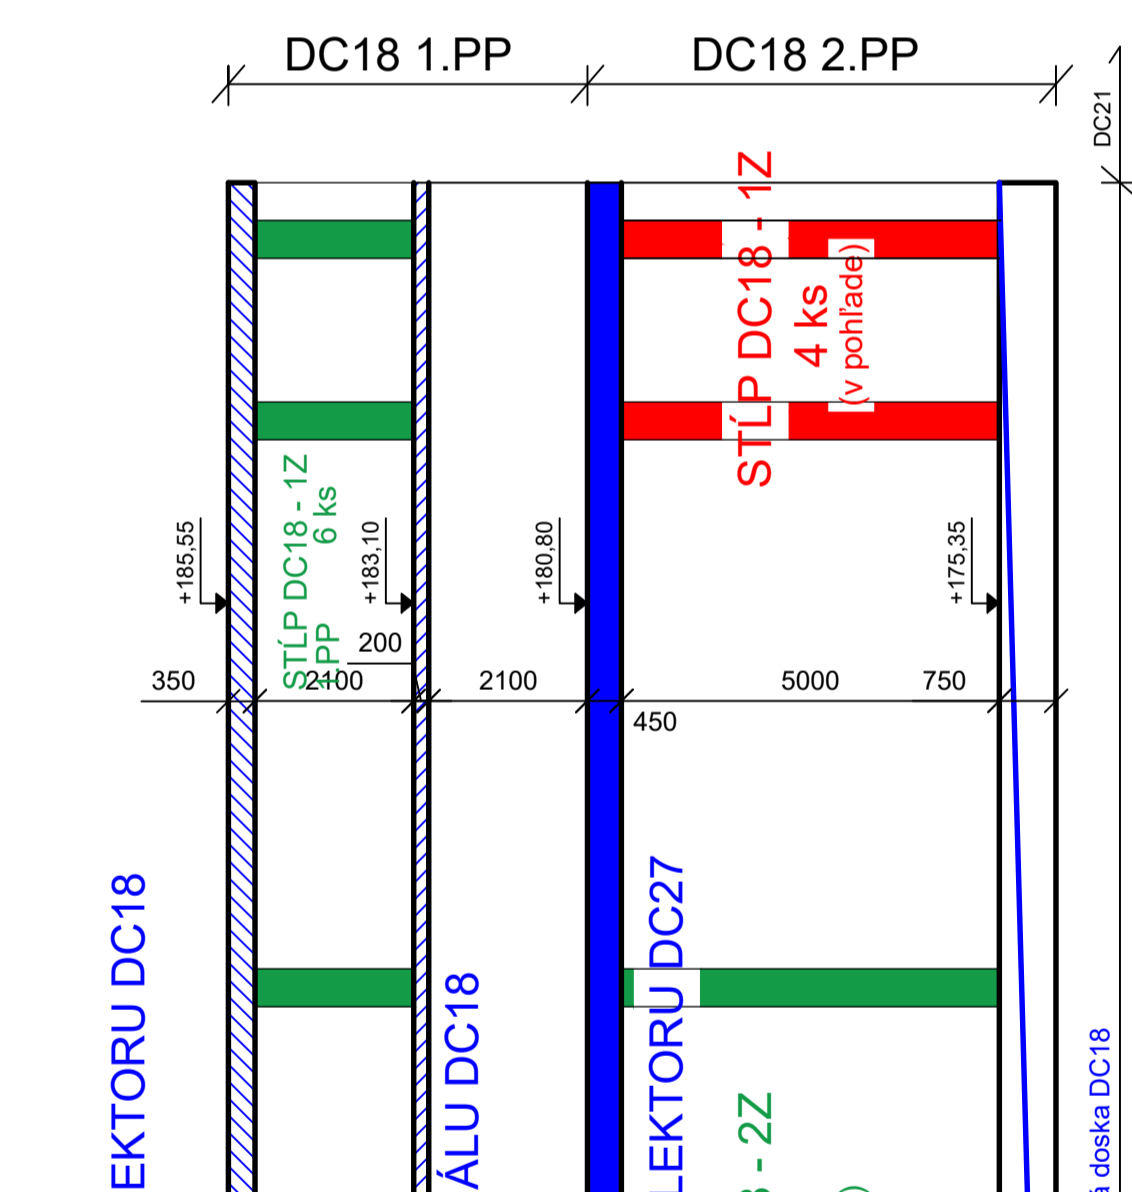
DC18 1.PP

DC18 2.PP

DC21

STĹP DC18 - 1Z
4 ks
(v pohľade)

STĹP DC18 - 1Z
6 ks

STĹP
1.PP

+185,55

+183,10

+180,80

+175,35

200

350

2100

2100

5000

750

450

EKTORU DC18

ÁLU DC18

LEKTORU DC27

8 - 2Z

á doska DC18